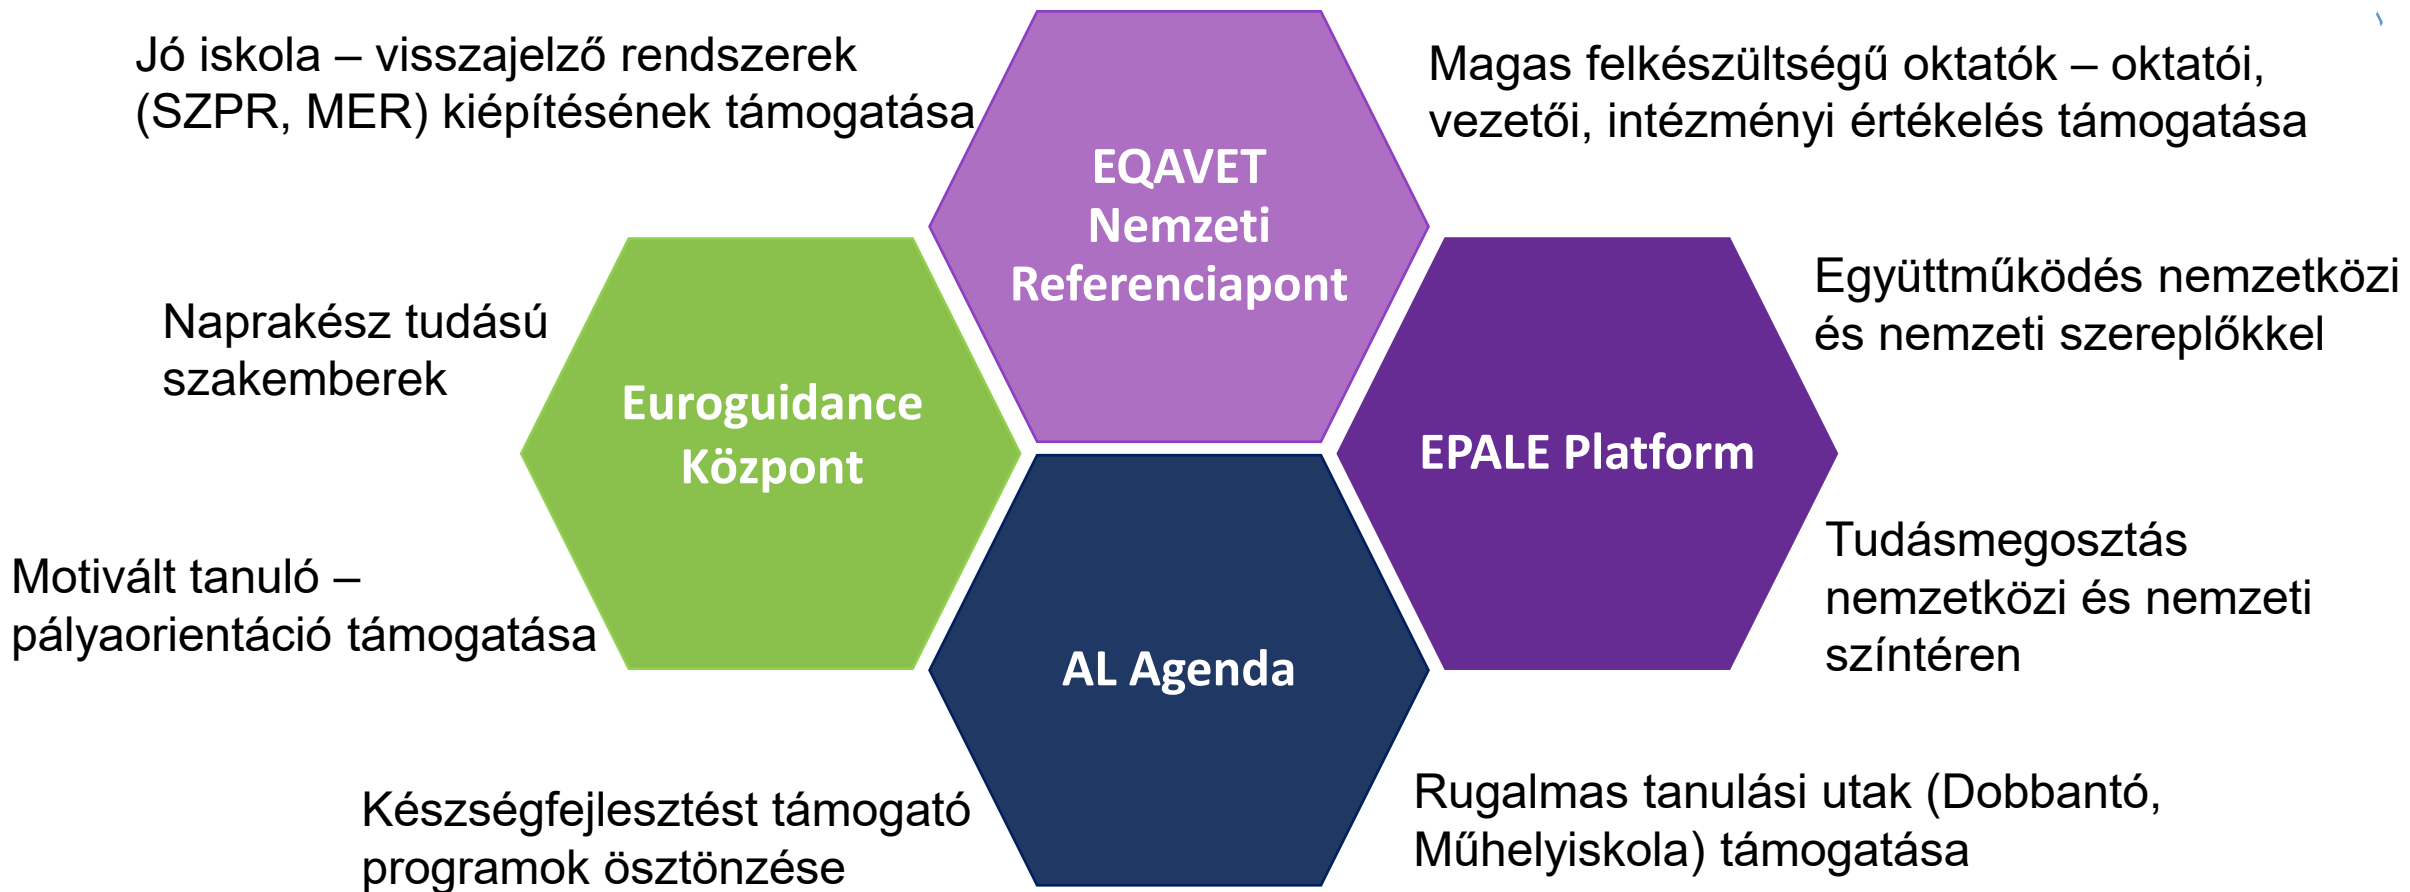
Jó iskola – visszajelző rendszerek (SZPR, MER) kiépítésének támogatása

EQAVET Nemzeti Referenciapont

Magas felkészültségű oktatók – oktatói, vezetői, intézményi értékelés támogatása

Naprakész tudású szakemberek

Euroguidance Központ

Együttműködés nemzetközi és nemzeti szereplőkkel

EPALE Platform

Motivált tanuló – pályaorientáció támogatása

Tudásmegosztás nemzetközi és nemzeti színtéren

AL Agenda

Készségfejlesztést támogató programok ösztönzése

Rugalmas tanulási utak (Dobbantó, Műhelyiskola) támogatása